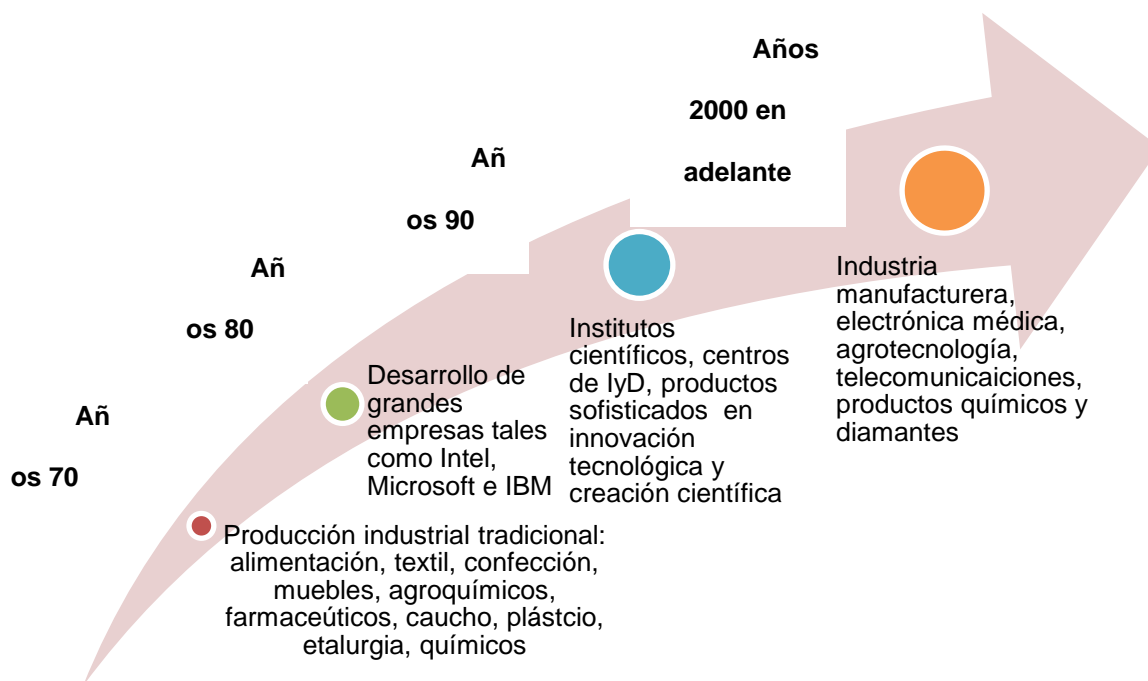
Años

2000 en

adelante

Añ

os 90

Añ

os 80

Añ

os 70

Producción industrial tradicional: alimentación, textil, confección, muebles, agroquímicos, farmaceúticos, caucho, plástcio, etalurgia, químicos

Desarrollo de grandes empresas tales como Intel, Microsoft e IBM

Institutos científicos, centros de IyD, productos sofisticados en innovación tecnológica y creación científica

Industria manufacturera, electrónica médica, agrotecnología, telecomunicaiciones, productos químicos y diamantes